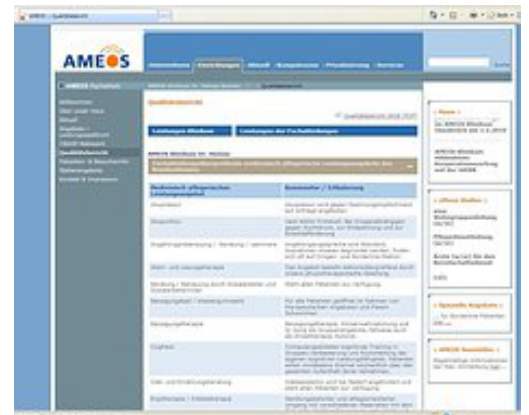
AMEOS

Qualitätsbericht

Leistungen Klinikum

Leistungen der Fachabteilungen

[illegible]

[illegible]

| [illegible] | Kommentar / Erläuterung |
|---|---|
| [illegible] | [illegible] |
| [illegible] | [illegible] |
| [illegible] | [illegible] |
| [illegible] | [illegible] |
| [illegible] | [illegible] |
| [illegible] | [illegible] |
| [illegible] | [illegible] |
| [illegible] | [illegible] |
| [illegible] | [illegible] |

» News «

» Offene Stellen «

» Spezielle Angebote «

» AMEOS Newsletter «

Suche